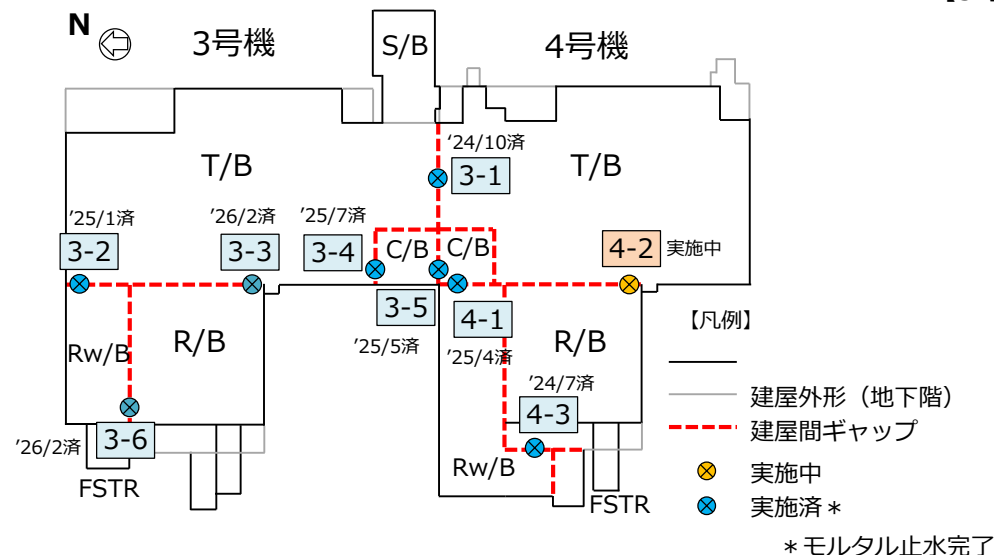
N

3号機

S/B

4号機

T/B

’24/10済

3-1

T/B

’25/1済

’26/2済

’25/7済

3-2

3-3

3-4

C/B

C/B

4-2 実施中

3-5

4-1

R/B

【凡例】

Rw/B

’25/5済

’25/4済

R/B

’24/7済

建屋外形（地下階）

4-3

建屋間ギャップ

’26/2済

3-6

Rw/B

実施中

FSTR

FSTR

実施済＊

＊モルタル止水完了